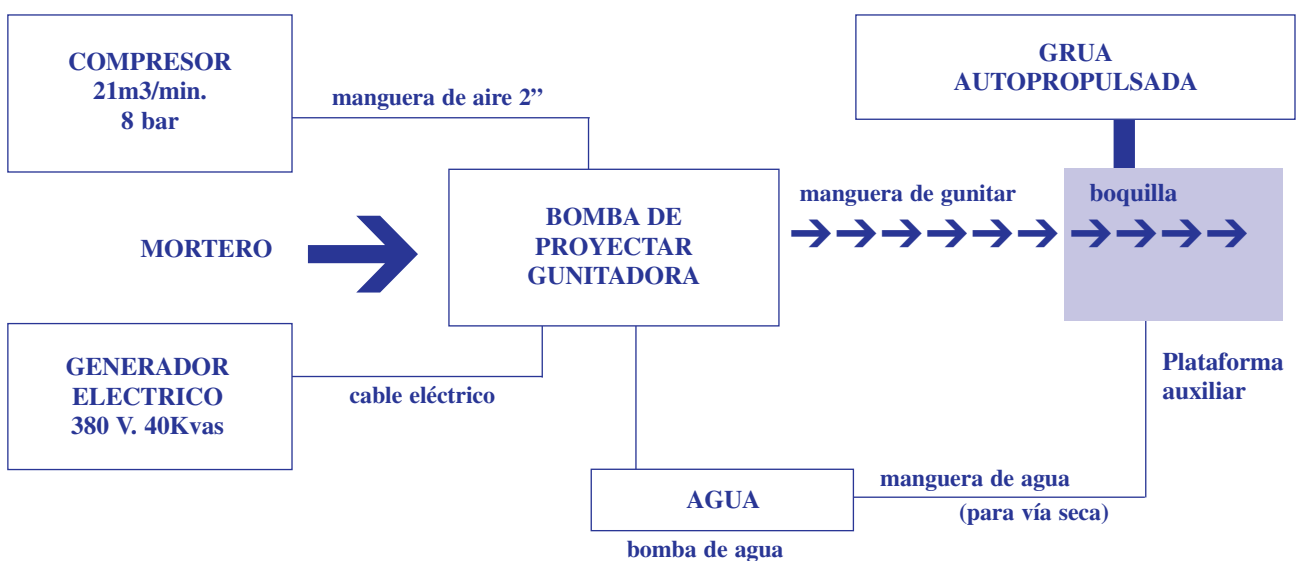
COMPRESOR
21m3/min.
8 bar

manguera de aire 2”

GRUA
AUTOPROPULSADA

MORTERO

BOMBA DE
PROYECTAR
GUNITADORA

manguera de gunitar

boquilla

GENERADOR
ELECTRICO
380 V. 40Kvas

cable eléctrico

Plataforma
auxiliar

AGUA

manguera de agua

(para vía seca)

bomba de agua